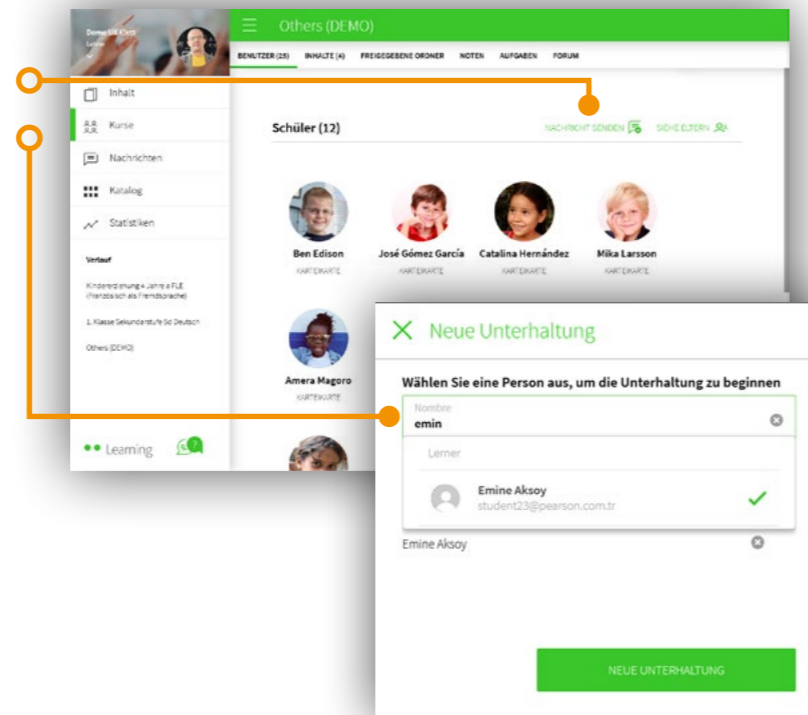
Demo UK Klett
Lehrer

Others (DEMO)

BENUTZER (25) INHALTE (4) FREIGEGEBENE ORDNER NOTEN AUFGABEN FORUM

Inhalt
Kurse
Nachrichten
Katalog
Statistiken

Verlauf

Kindererziehung 4 Jahre a FLE (Französisch als Fremdsprache)

1. Klasse Sekundarstufe Sd Deutsch

Others (DEMO)

Learning

Schüler (12)

NACHRICHT SENDEN SIEHE ELTERN

Ben Edison
KARTEIKARTE

José Gómez García
KARTEIKARTE

Catalina Hernández
KARTEIKARTE

Mika Larsson
KARTEIKARTE

Amera Magoro
KARTEIKARTE

Neue Unterhaltung

Wählen Sie eine Person aus, um die Unterhaltung zu beginnen

Nombre
emin

Lerner

Emine Aksoy
student23@pearson.com.tr

Emine Aksoy

NEUE UNTERHALTUNG